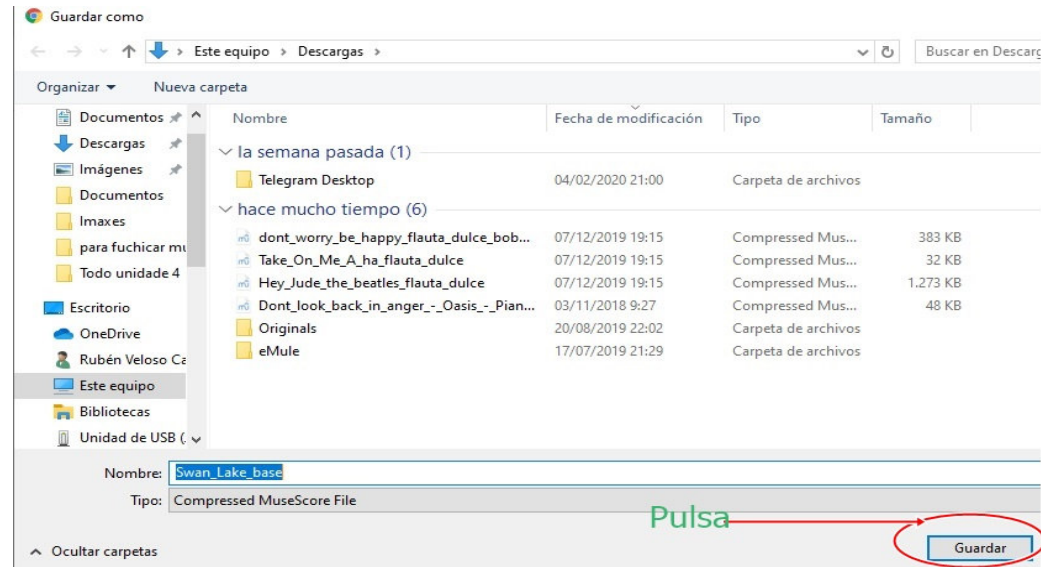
Guardar como

Este equipo › Descargas ›

Buscar en Descarg

Organizar ▾ Nueva carpeta

Documentos
Descargas
Imágenes
Documentos
Imaxes
para fuchicar mu
Todo unidade 4
Escritorio
OneDrive
Rubén Veloso Ca
Este equipo
Bibliotecas
Unidad de USB (

| Nombre | Fecha de modificación | Tipo | Tamaño |
|---|---|---|---|
| la semana pasada (1) | | | |
| Telegram Desktop | 04/02/2020 21:00 | Carpeta de archivos | |
| hace mucho tiempo (6) | | | |
| dont_worry_be_happy_flauta_dulce_bob... | 07/12/2019 19:15 | Compressed Mus... | 383 KB |
| Take_On_Me_A_ha_flauta_dulce | 07/12/2019 19:15 | Compressed Mus... | 32 KB |
| Hey_Jude_the_beatles_flauta_dulce | 07/12/2019 19:15 | Compressed Mus... | 1.273 KB |
| Dont_look_back_in_anger_-_Oasis_-_Pian... | 03/11/2018 9:27 | Compressed Mus... | 48 KB |
| Originals | 20/08/2019 22:02 | Carpeta de archivos | |
| eMule | 17/07/2019 21:29 | Carpeta de archivos | |

Nombre: Swan_Lake_base

Tipo: Compressed MuseScore File

Pulsa

Ocultar carpetas

Guardar